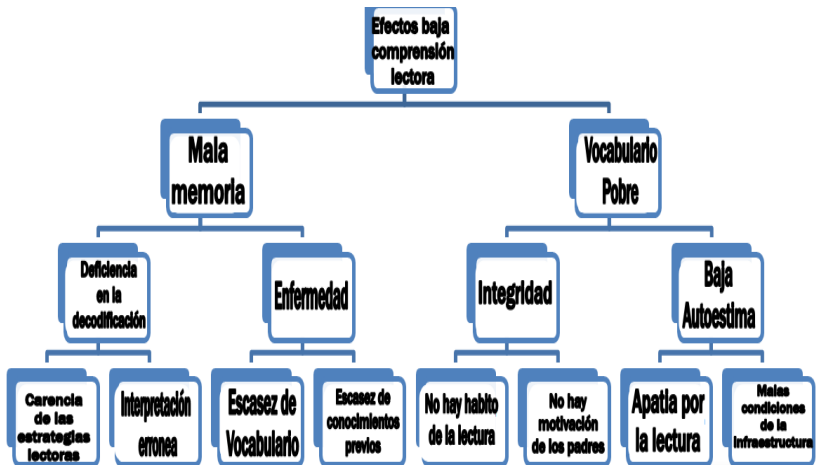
Efectos baja comprensión lectora

Mala memoria

Vocabulario Pobre

Deficiencia en la decodificación

Enfermedad

Integridad

Baja Autoestima

Carencia de las estrategias lectoras

Interpretación erronea

Escasez de Vocabulario

Escasez de conocimientos previos

No hay habito de la lectura

No hay motivación de los padres

Apatia por la lectura

Malas condiciones de la infraestructura